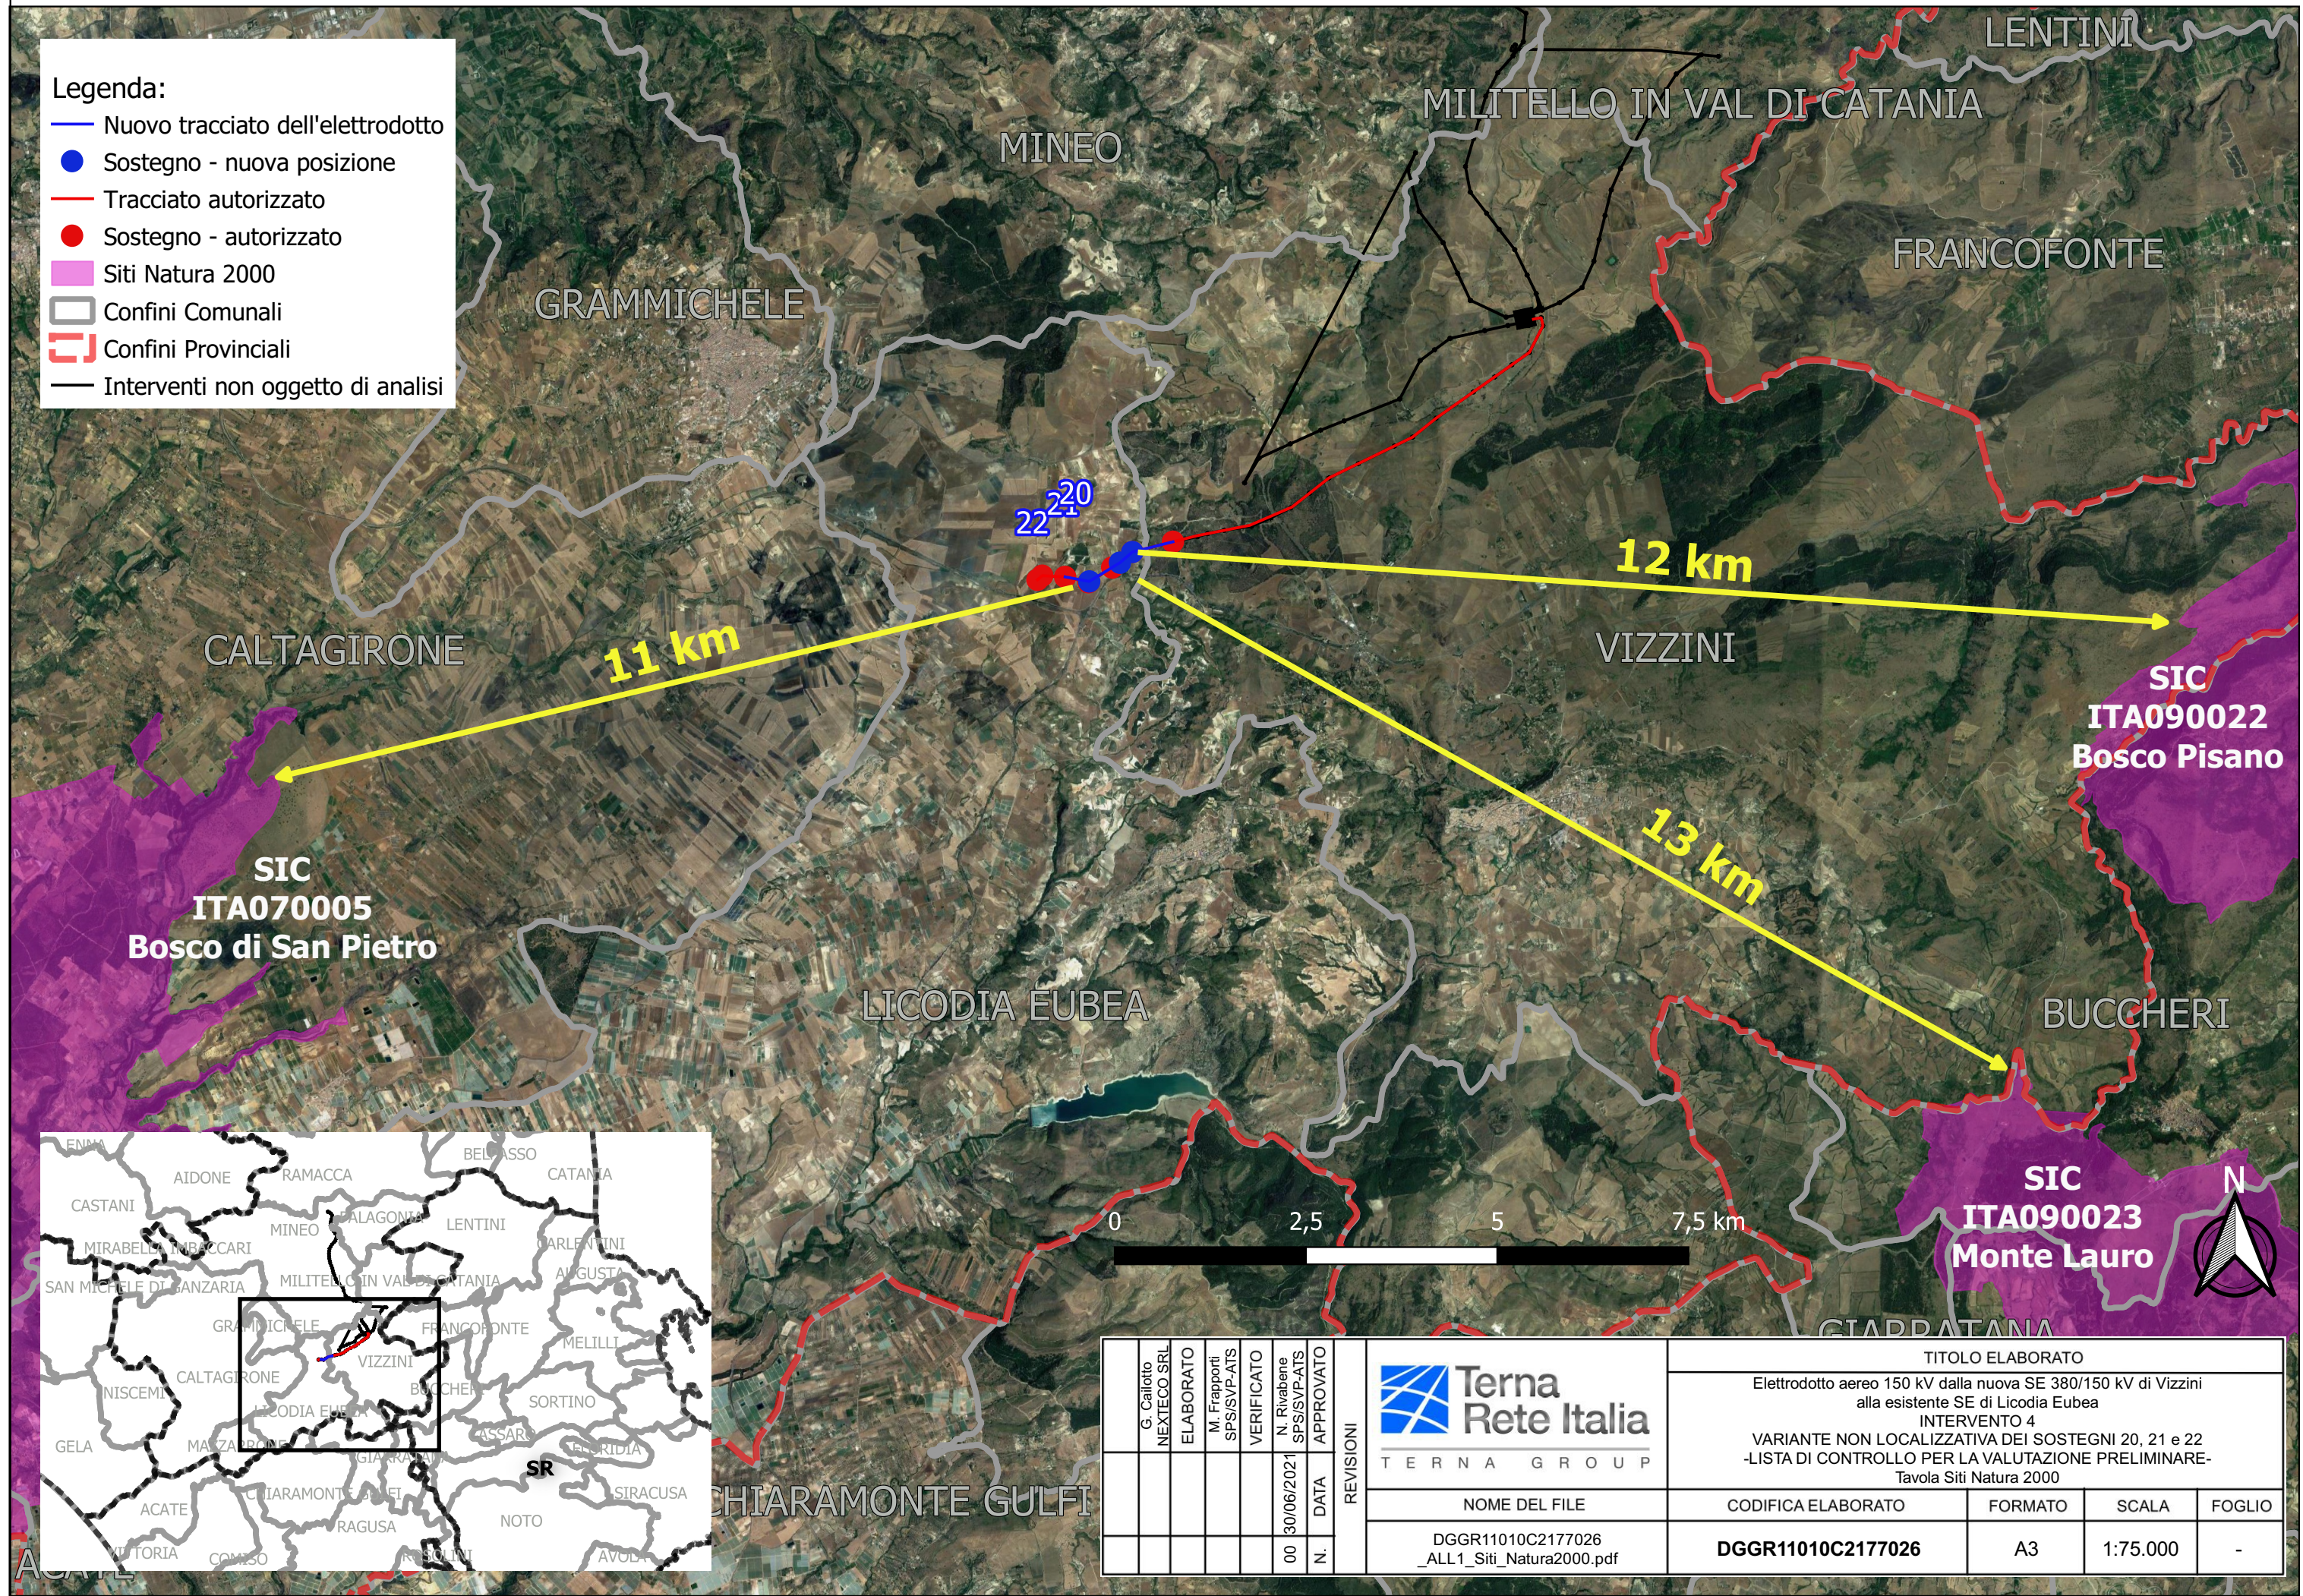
Legenda:
Nuovo tracciato dell'elettrodotto
Sostegno - nuova posizione
Tracciato autorizzato
Sostegno - autorizzato
Siti Natura 2000
Confini Comunali
Confini Provinciali
Interventi non oggetto di analisi

LENTINI
MILITELLO IN VAL DI CATANIA
MINEO
FRANCOFONTE
GRAMMICHELE
20
21
22
12 km
CALTAGIRONE
11 km
VIZZINI
SIC
ITA090022
Bosco Pisano
SIC
ITA070005
Bosco di San Pietro
13 km
LICODIA EUBEA
BUCCHERI
SIC
ITA090023
Monte Lauro
N
0
2,5
5
7,5 km

ENNA
AIDONE
RAMACCA
BELPASSO
CATANIA
CASTANI
PALAGONIA
MINEO
LENTINI
MIRABELLA IMBACCARI
CARLENTINI
SAN MICHELE DI GANZARIA
MILITELLO IN VAL DI CATANIA
AUGUSTA
GRAMMICHELE
FRANCOFONTE
MELILLI
CALTAGIRONE
VIZZINI
NISCEMI
BUCCHERI
SORTINO
LICODIA EUBEA
GELA
MAZZARRONE
CASSARO
FLORIDIA
GIARRATANA
SR
CHIARAMONTE GULFI
SIRACUSA
ACATE
RAGUSA
NOTO
VITTORIA
COMISO
AVOLA
ACATE
CHIARAMONTE GULFI
GIARRATANA

G. Cailotto NEXTECO SRL
ELABORATO
M. Frapporti SPS/SVP-ATS
VERIFICATO
N. Rivabene SPS/SVP-ATS
APPROVATO
00
30/06/2021
N.
DATA
REVISIONI

Terna Rete Italia
T E R N A G R O U P

TITOLO ELABORATO
Elettrodotto aereo 150 kV dalla nuova SE 380/150 kV di Vizzini alla esistente SE di Licodia Eubea
INTERVENTO 4
VARIANTE NON LOCALIZZATIVA DEI SOSTEGNI 20, 21 e 22
-LISTA DI CONTROLLO PER LA VALUTAZIONE PRELIMINARE-
Tavola Siti Natura 2000

| NOME DEL FILE | CODIFICA ELABORATO | FORMATO | SCALA | FOGLIO |
|---|---|---|---|---|
| DGGR11010C2177026_ALL1_Siti_Natura2000.pdf | DGGR11010C2177026 | A3 | 1:75.000 | - |